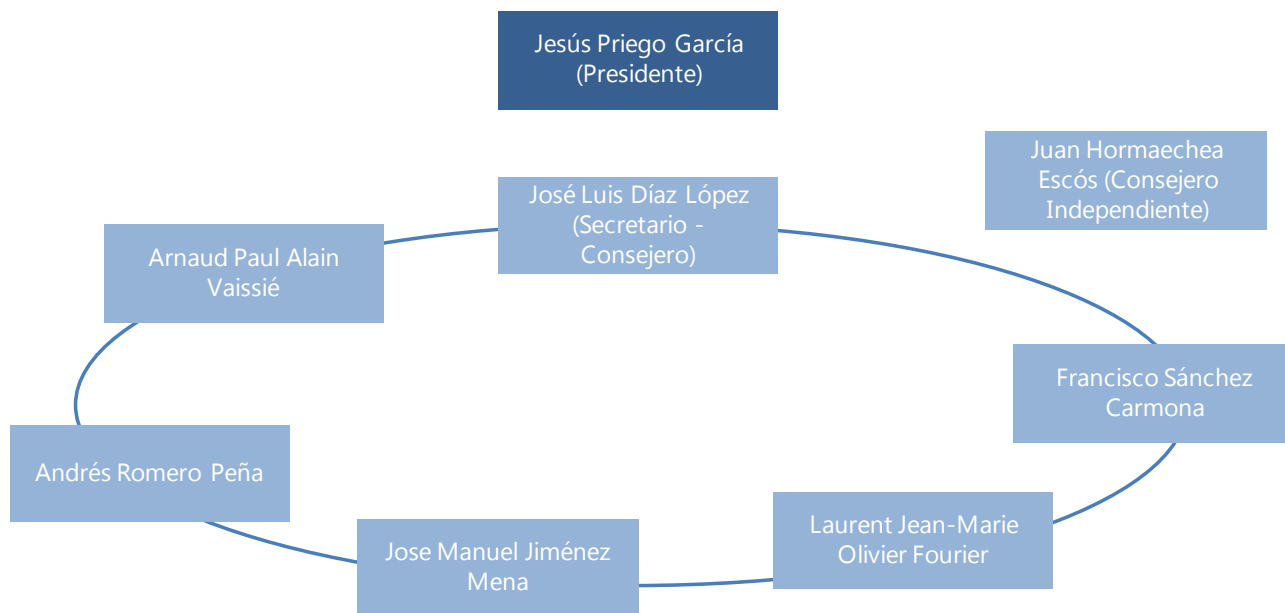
Jesús Priego García (Presidente)

Juan Hormaechea Escós (Consejero Independiente)

José Luis Díaz López (Secretario - Consejero)

Arnaud Paul Alain Vaissié

Francisco Sánchez Carmona

Andrés Romero Peña

Laurent Jean-Marie Olivier Fourier

Jose Manuel Jiménez Mena